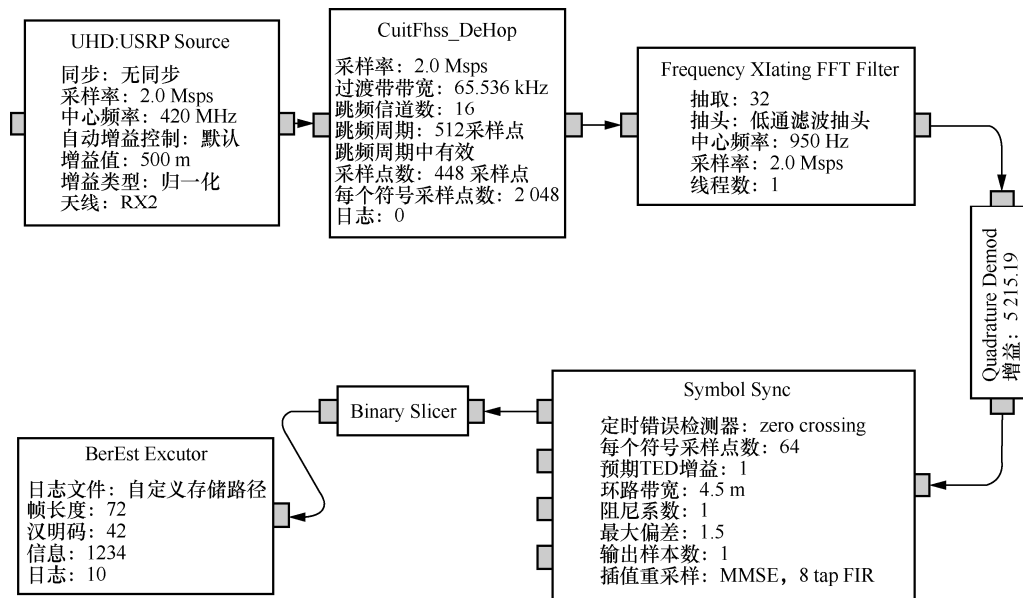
UHD:USRP Source

同步：无同步
采样率：2.0 Msps
中心频率：420 MHz
自动增益控制：默认
增益值：500 m
增益类型：归一化
天线：RX2

CuitFhss_DeHop

采样率：2.0 Msps
过渡带带宽：65.536 kHz
跳频信道数：16
跳频周期：512采样点
跳频周期中有效
采样点数：448 采样点
每个符号采样点数：2 048
日志：0

Frequency XIating FFT Filter

抽取：32
抽头：低通滤波抽头
中心频率：950 Hz
采样率：2.0 Msps
线程数：1

Quadrature Demod
增益：5 215.19

Symbol Sync

定时错误检测器：zero crossing
每个符号采样点数：64
预期TED增益：1
环路带宽：4.5 m
阻尼系数：1
最大偏差：1.5
输出样本数：1
插值重采样：MMSE，8 tap FIR

Binary Slicer

BerEst Excutor

日志文件：自定义存储路径
帧长度：72
汉明码：42
信息：1234
日志：10